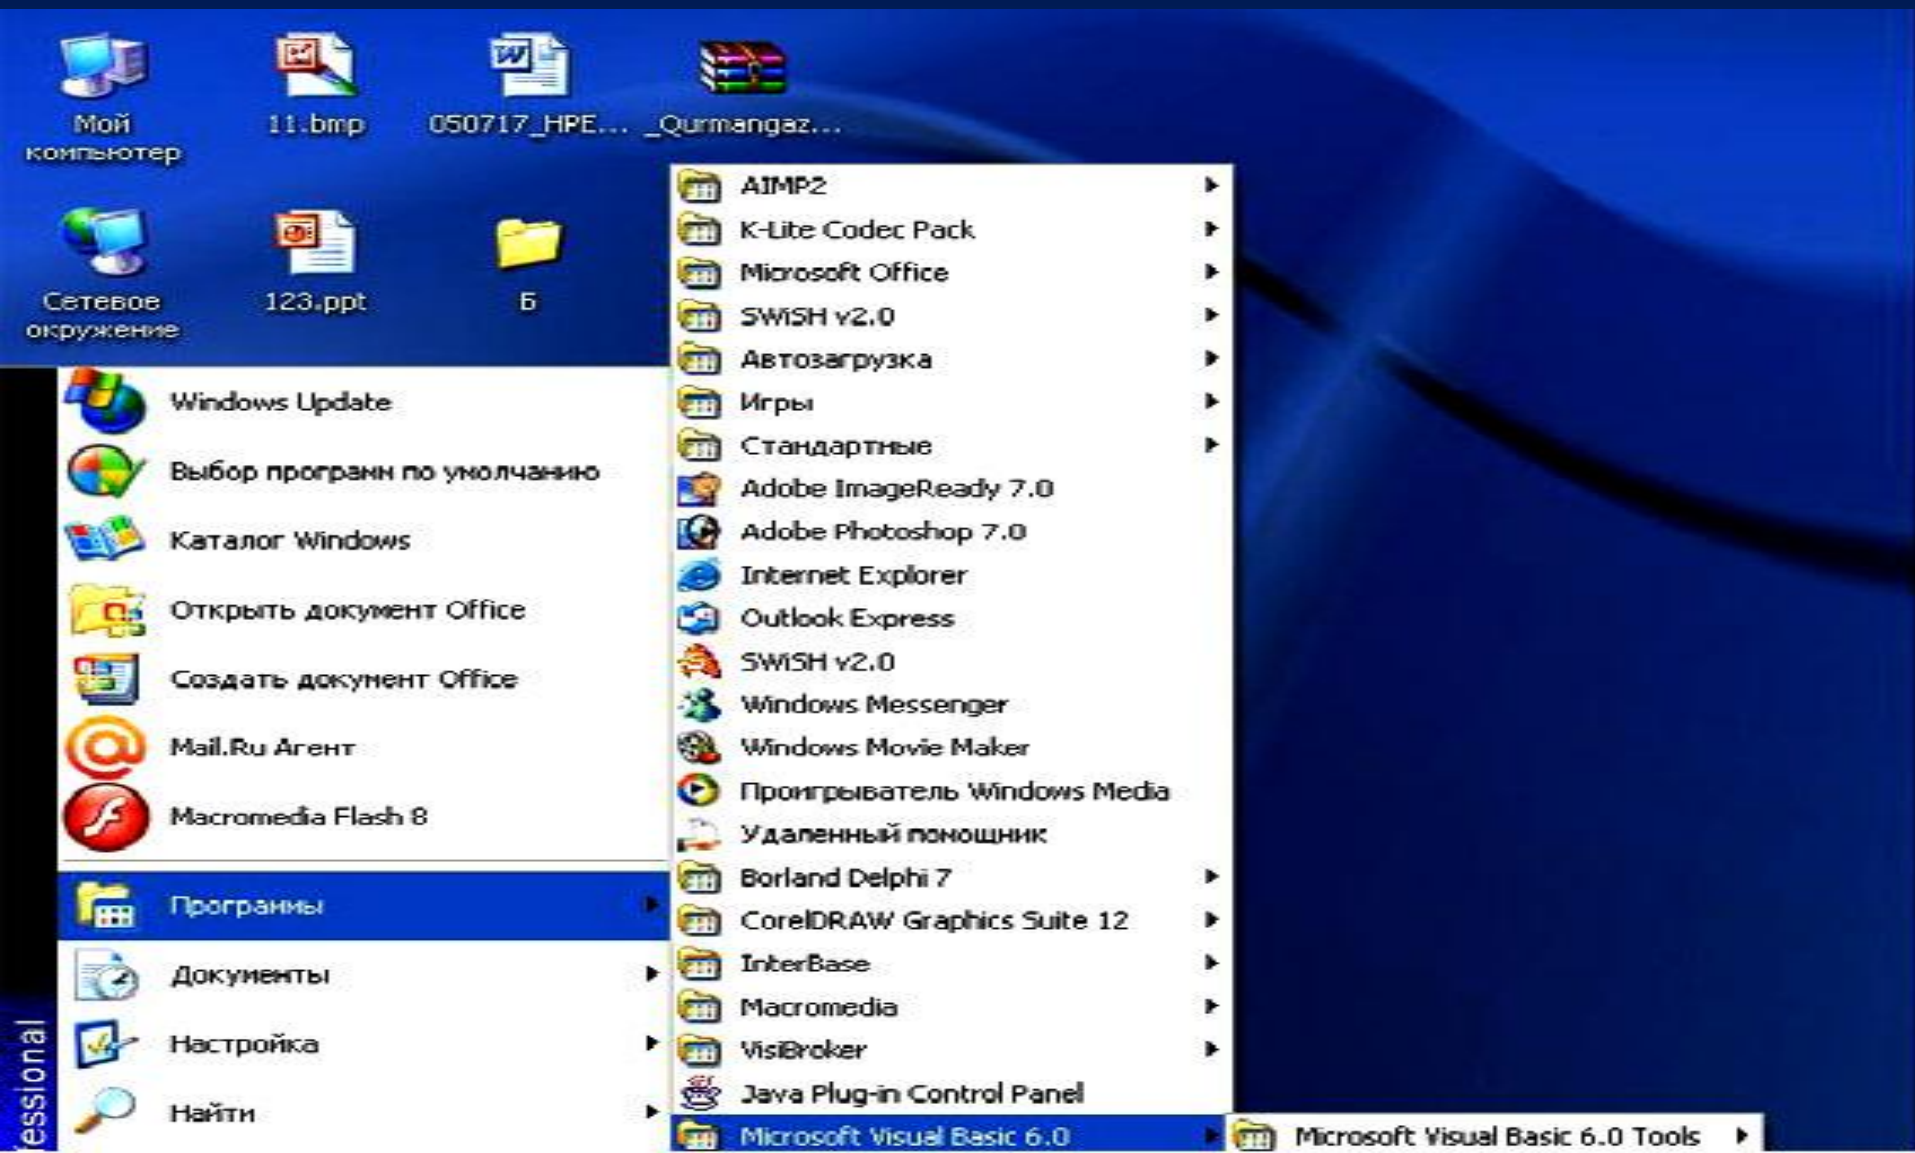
Мой компьютер

11.bmp

050717_HPE...

_Qurmangaz...

Сетевое окружение

123.ppt

Б

Windows Update

Выбор программ по умолчанию

Каталог Windows

Открыть документ Office

Создать документ Office

Mail.Ru Агент

Macromedia Flash 8

Программы

Документы

Настройка

Найти

essional

AIMP2

K-Lite Codec Pack

Microsoft Office

SWiSH v2.0

Автозагрузка

Игры

Стандартные

Adobe ImageReady 7.0

Adobe Photoshop 7.0

Internet Explorer

Outlook Express

SWiSH v2.0

Windows Messenger

Windows Movie Maker

Проигрыватель Windows Media

Удаленный помощник

Borland Delphi 7

CorelDRAW Graphics Suite 12

InterBase

Macromedia

VisiBroker

Java Plug-in Control Panel

Microsoft Visual Basic 6.0

Microsoft Visual Basic 6.0 Tools